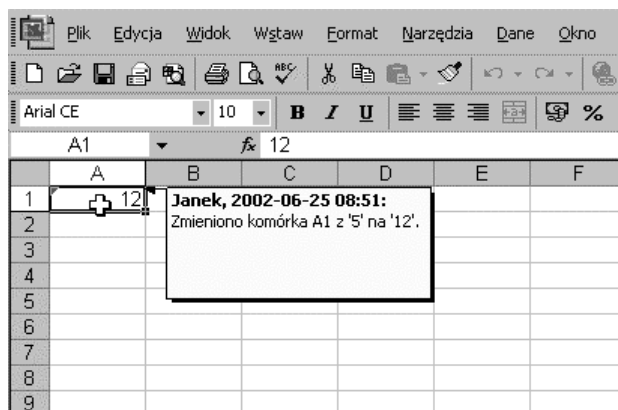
Plik Edycja Widok Wstaw Format Narzędzia Dane Okno

Arial CE 10 B I U %

A1 fx 12

| | A | B | C | D | E | F |
|---|---|---|---|---|---|---|
| 1 | 12 | | | | | |
| 2 | | | | | | |
| 3 | | | | | | |
| 4 | | | | | | |
| 5 | | | | | | |
| 6 | | | | | | |
| 7 | | | | | | |
| 8 | | | | | | |
| 9 | | | | | | |

Janek, 2002-06-25 08:51:
Zmieniono komórka A1 z '5' na '12'.